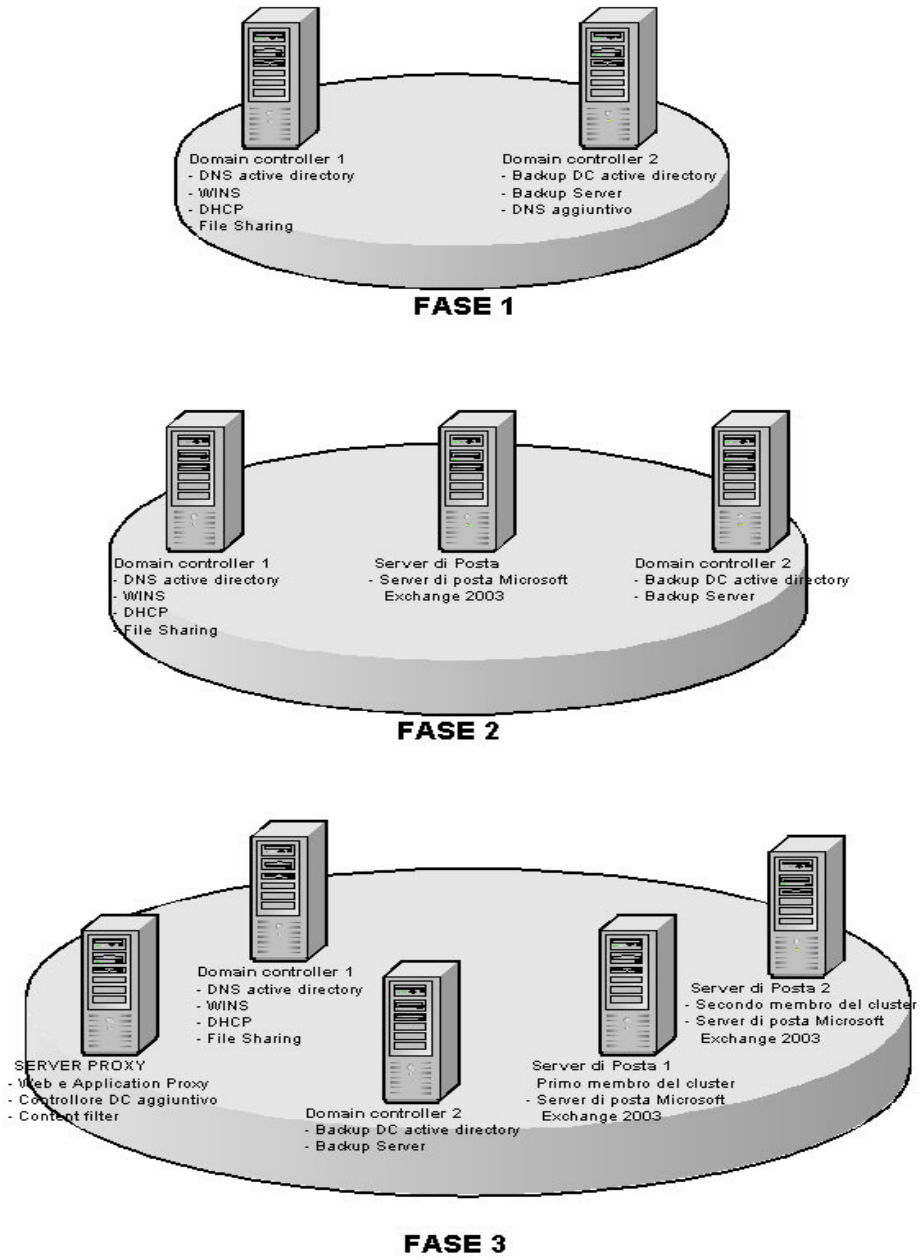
Domain controller 1
- DNS active directory
- WINS
- DHCP
- File Sharing

Domain controller 2
- Backup DC active directory
- Backup Server
- DNS aggiuntivo

FASE 1

Domain controller 1
- DNS active directory
- WINS
- DHCP
- File Sharing

Server di Posta
- Server di posta Microsoft Exchange 2003

Domain controller 2
- Backup DC active directory
- Backup Server

FASE 2

SERVER PROXY
- Web e Application Proxy
- Controllore DC aggiuntivo
- Content filter

Domain controller 1
- DNS active directory
- WINS
- DHCP
- File Sharing

Domain controller 2
- Backup DC active directory
- Backup Server

Server di Posta 1
Primo membro del cluster
- Server di posta Microsoft Exchange 2003

Server di Posta 2
- Secondo membro del cluster
- Server di posta Microsoft Exchange 2003

FASE 3